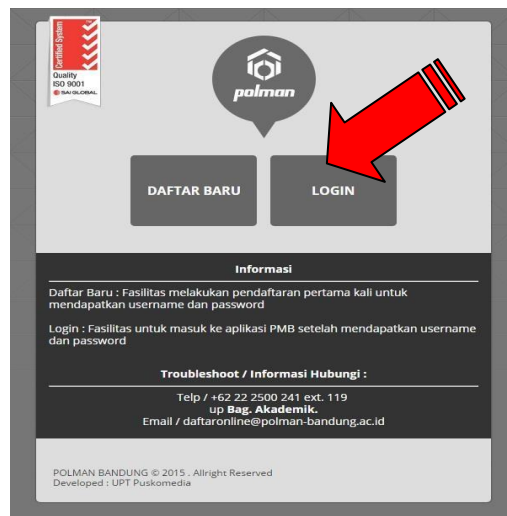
Certified System
Quality
ISO 9001
SAI GLOBAL

polman

DAFTAR BARU

LOGIN

Informasi

Daftar Baru : Fasilitas melakukan pendaftaran pertama kali untuk mendapatkan username dan password

Login : Fasilitas untuk masuk ke aplikasi PMB setelah mendapatkan username dan password

Troubleshoot / Informasi Hubungi :

Telp / +62 22 2500 241 ext. 119
up Bag. Akademik.
Email / daftaronline@polman-bandung.ac.id

POLMAN BANDUNG © 2015 . Allright Reserved
Developed : UPT Puskomedia